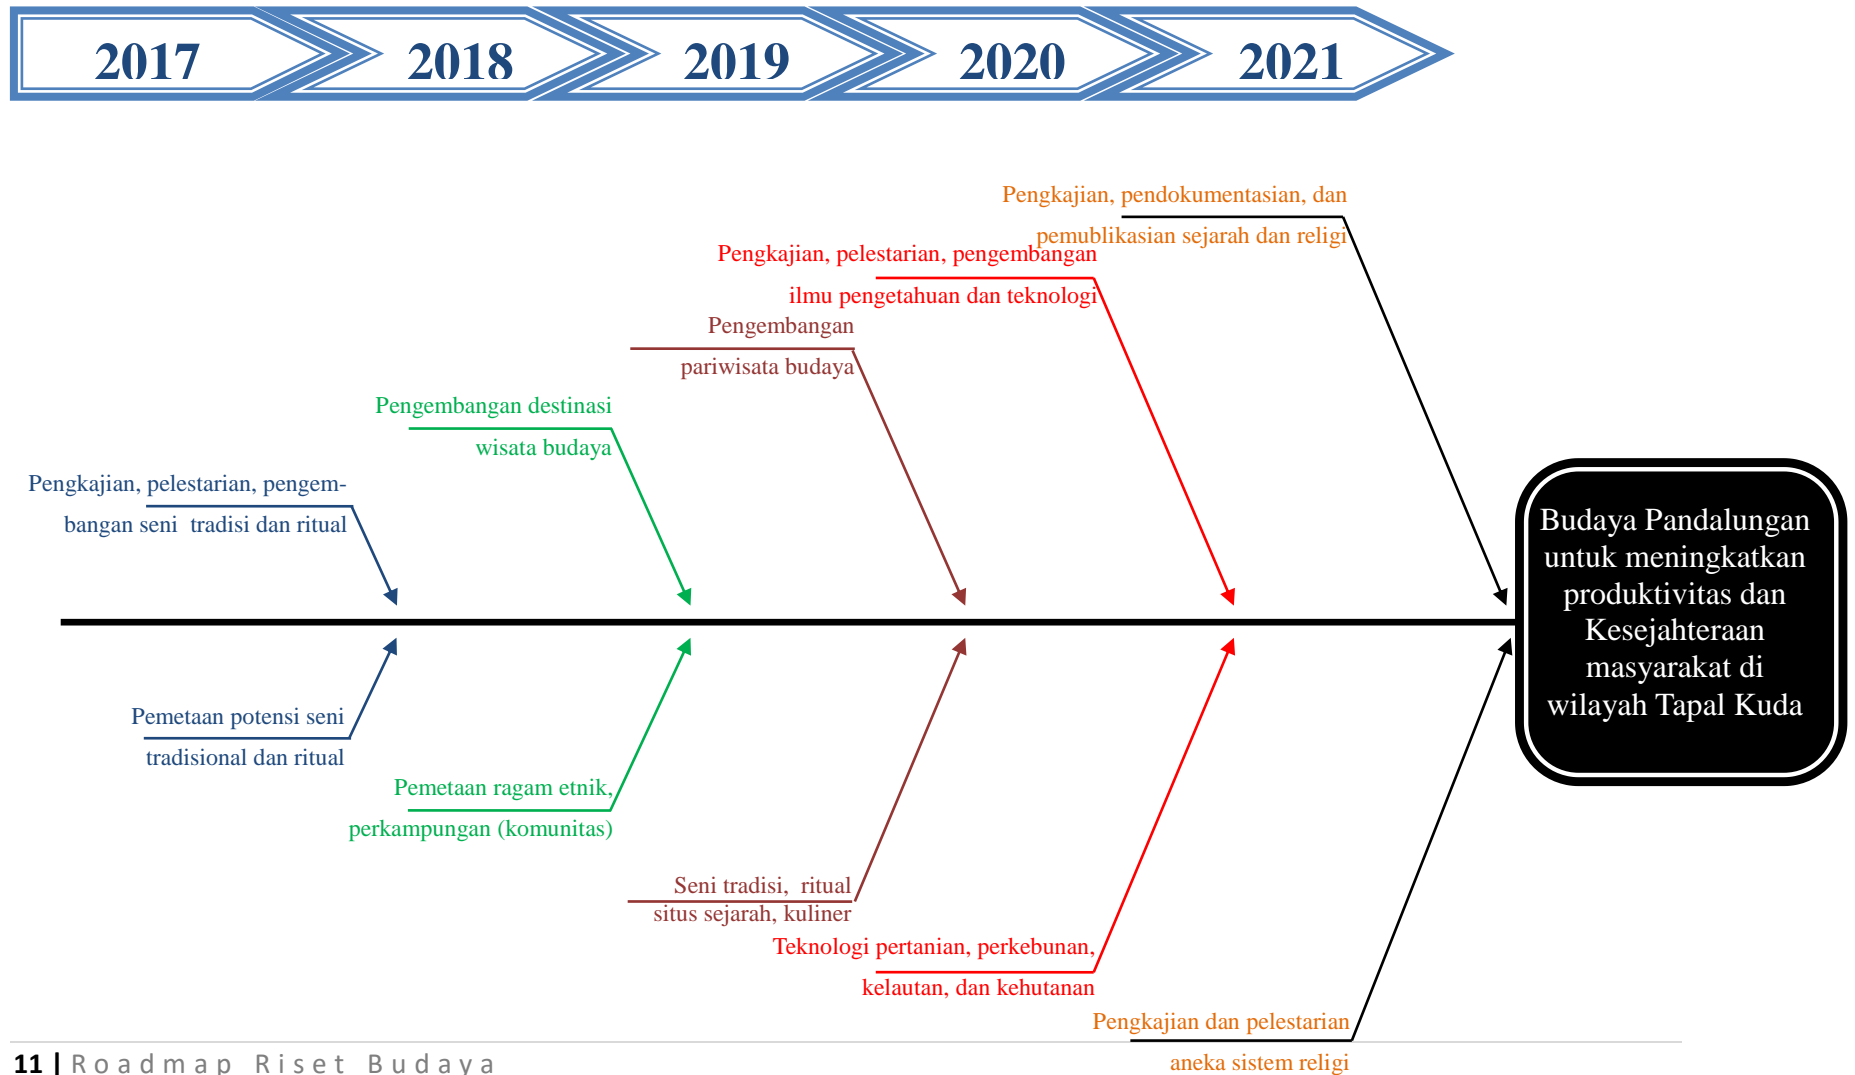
2017 2018 2019 2020 2021

Pengkajian, pendokumentasian, dan pemublikasian sejarah dan religi

Pengkajian, pelestarian, pengembangan ilmu pengetahuan dan teknologi

Pengembangan pariwisata budaya

Pengembangan destinasi wisata budaya

Pengkajian, pelestarian, pengembangan seni tradisi dan ritual

Budaya Pandalungan untuk meningkatkan produktivitas dan Kesejahteraan masyarakat di wilayah Tapal Kuda

Pemetaan potensi seni tradisional dan ritual

Pemetaan ragam etnik, perkampungan (komunitas)

Seni tradisi, ritual situs sejarah, kuliner

Teknologi pertanian, perkebunan, kelautan, dan kehutanan

Pengkajian dan pelestarian aneka sistem religi

11 | Roadmap Riset Budaya